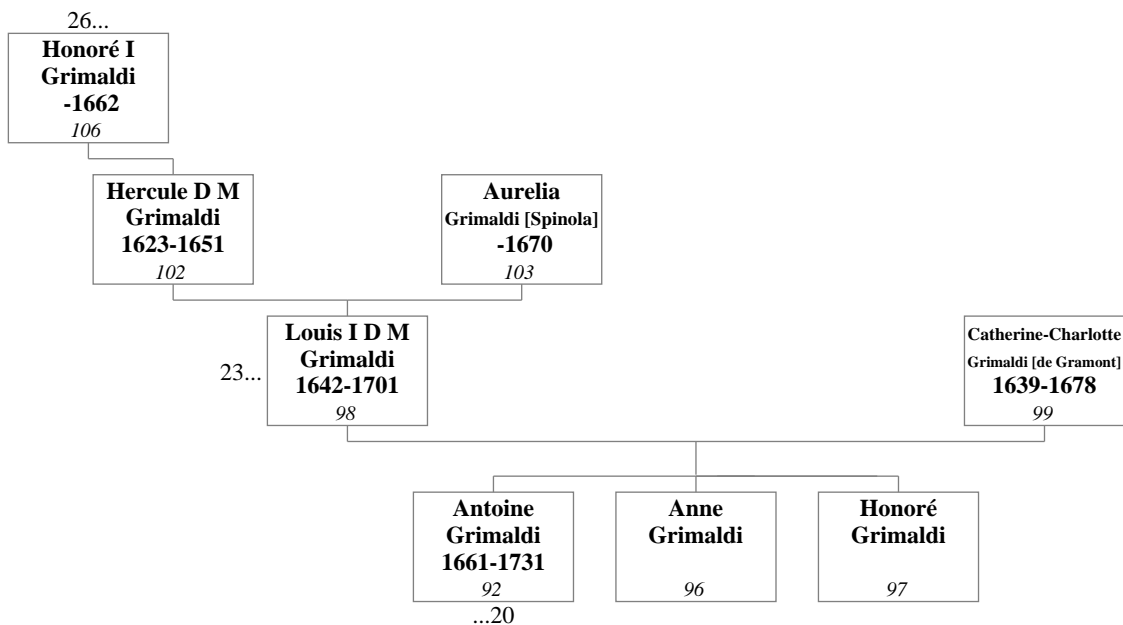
26...

**Honoré I Grimaldi -1662**
*106*

**Hercule D M Grimaldi 1623-1651**
*102*

**Aurelia Grimaldi [Spinola] -1670**
*103*

23...

**Louis I D M Grimaldi 1642-1701**
*98*

**Catherine-Charlotte Grimaldi [de Gramont] 1639-1678**
*99*

**Antoine Grimaldi 1661-1731**
*92*

...20

**Anne Grimaldi**
*96*

**Honoré Grimaldi**
*97*